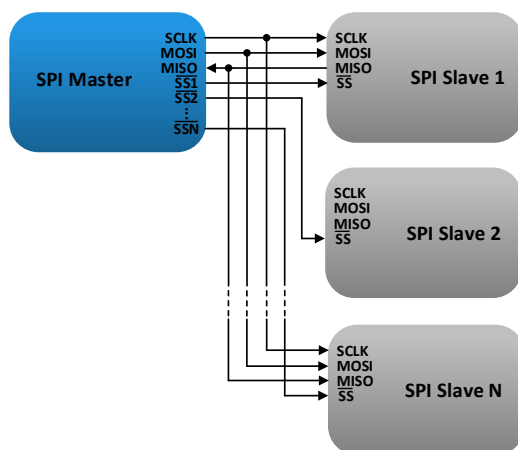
SPI Master
SCLK
MOSI
MISO
$\overline{SS1}$
$\overline{SS2}$
⋮
$\overline{SSN}$

SCLK
MOSI
MISO
$\overline{SS}$
SPI Slave 1

SCLK
MOSI
MISO
$\overline{SS}$
SPI Slave 2

SCLK
MOSI
MISO
$\overline{SS}$
SPI Slave N